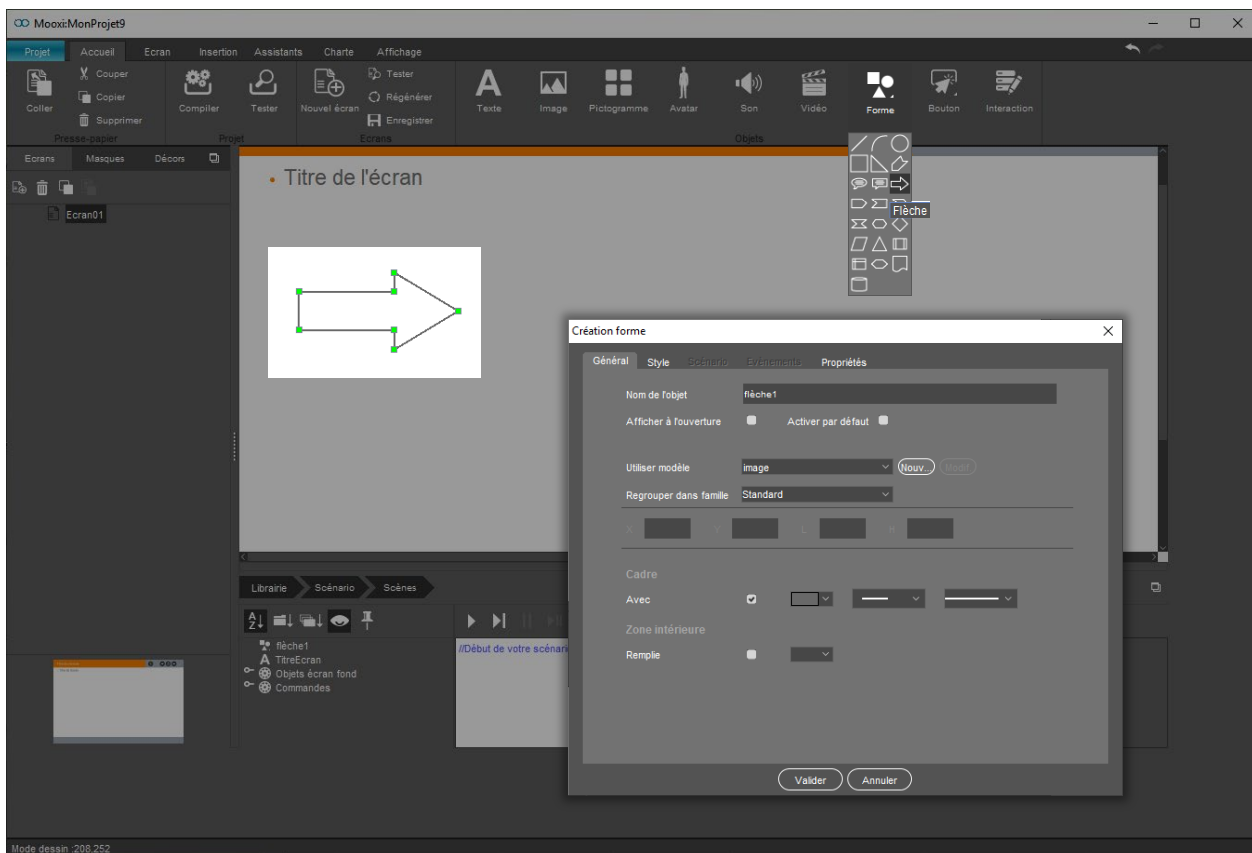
Mooxi:MonProjet9

Projet Accueil Ecran Insertion Assistants Charte Affichage

Coller
Couper
Copier
Supprimer
Presse-papier

Compiler
Tester
Projet

Nouvel écran
Tester
Régénérer
Enregistrer
Ecrans

Texte Image Pictogramme Avatar Son Vidéo Forme Bouton Interaction
Objets

Flèche

Ecrans Masques Décors

Ecran01

Titre de l'écran

Librairie Scénario Scènes

flèche1
TitreEcran
Objets écran fond
Commandes

//Début de votre scénar

Création forme

Général Style Scénario Evénements Propriétés

Nom de l'objet flèche1
Afficher à l'ouverture
Activer par défaut

Utiliser modèle image Nouv... Modif
Regrouper dans famille Standard

X Y L H

Cadre
Avec

Zone intérieure
Remplie

Valider Annuler

Mode dessin :208,252